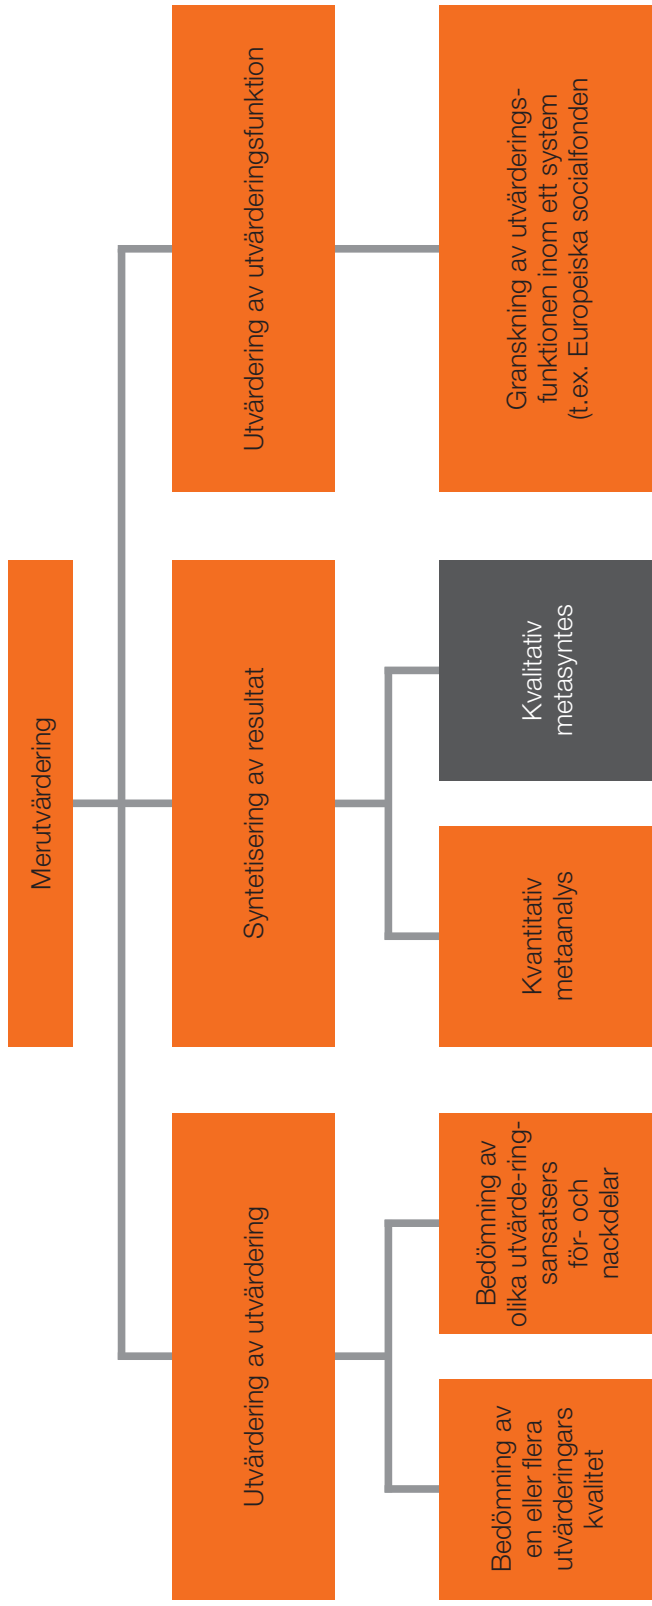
Merutvärdering

Utvärdering av utvärderingsfunktion

Granskning av utvärderingsfunktionen inom ett system (t.ex. Europeiska socialfonden

Syntetisering av resultat

Kvalitativ metasyntes

Kvantitativ metaanalys

Utvärdering av utvärdering

Bedömning av olika utvärde-ringsansatsers för- och nackdelar

Bedömning av en eller flera utvärderingars kvalitet